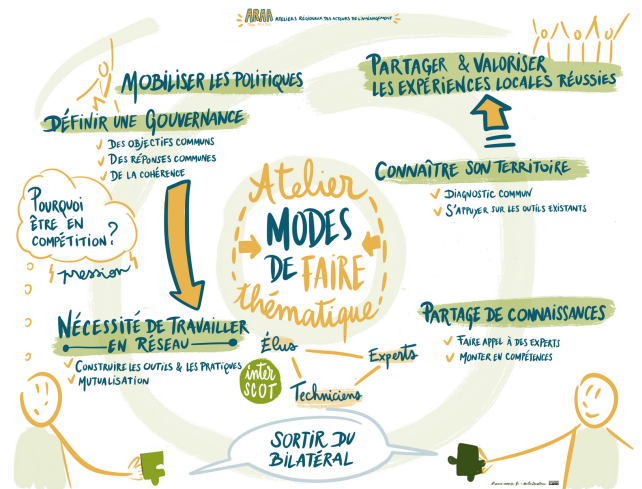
ARAA Ateliers Régionaux des Acteurs de l'Aménagement

Mobiliser les politiques

Définir une gouvernance
Des objectifs communs
Des réponses communes
De la cohérence

Pourquoi être en compétition ?

Pression

Nécessité de travailler en réseau
Construire les outils & les pratiques
Mutualisation

Partager & valoriser les expériences locales réussies

Connaître son territoire
Diagnostic commun
S'appuyer sur les outils existants

Atelier
MODES DE FAIRE
thématique

Partage de connaissances
Faire appel à des experts
Monter en compétences

Élus
Experts
inter SCOT
Techniciens

Sortir du bilatéral

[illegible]